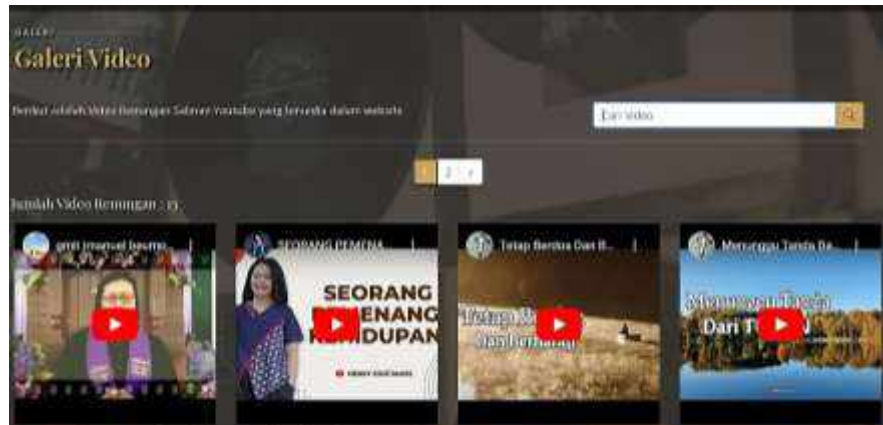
GALERI

Galeri Video

Berikut adalah Video Renungan Sabtuer Youtube yang tersedia dalam website

Cari Video

1 2 ›

Jumlah Video Renungan : 13

gmit imanuel besmo...

SEORANG PEMENA...

SEORANG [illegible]ENANG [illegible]ANDUPAN

Tetap Berdiri Dan B...

Tetap B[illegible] dan bertahan

Menunggu Tanda Da...

Menunggu Tanda Dari T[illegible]N